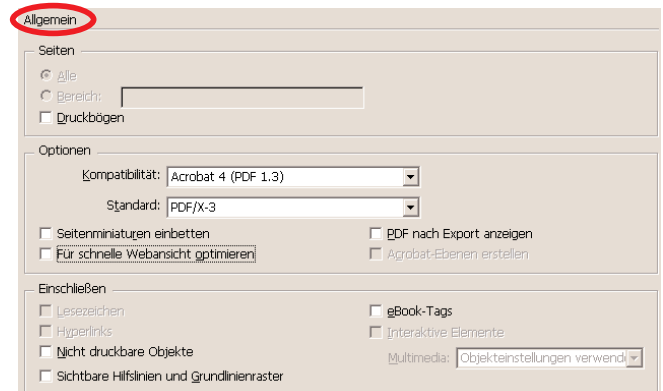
Allgemein

Seiten

Alle

Bereich:

Druckbögen

Optionen

Kompatibilität: Acrobat 4 (PDF 1.3)

Standard: PDF/X-3

Seitenminiaturen einbetten

PDF nach Export anzeigen

Für schnelle Webansicht optimieren

Acrobat-Ebenen erstellen

Einschließen

Lesezeichen

eBook-Tags

Hyperlinks

Interaktive Elemente

Nicht druckbare Objekte

Multimedia: Objekteinstellungen verwend

Sichtbare Hilfslinien und Grundlinienraster